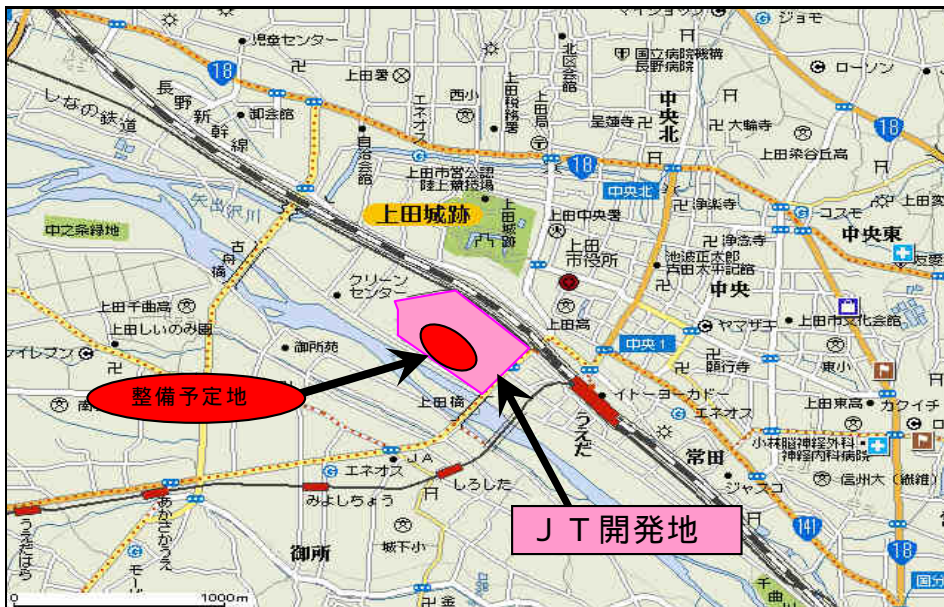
児童センター
ジョモ
国立病院機構 長野病院
ローソン
18
上田署
北区会館
しなの鉄道
長野新幹線
西小
上田税務署
上田局
中央北
御会館
エネオス
星湖寺
大輪寺
自治会館
上田市営公認 陸上競技場
上田染谷丘高
18
矢出沢川
中央北
浄楽寺
コスモ
上田城跡
上田中央署
中之条緑地
上田城跡
中央東
古舟橋
上田市役所
浄念寺
池波正太郎 真田太平記館
クリーン センター
中央
上田千曲高
上田しいのみ園
上田高
ヤマザキ
上田市文化会館
中央1
御所苑
願行寺
東小
整備予定地
イトーヨーカドー
上田橋
エネオス
上田東高
カクイチ
うえだ
小林脳神経外科・神経内科病院
常田
エネオス
JA
信州大（繊維）
ジャスコ
みよしちょう
しろした
JT開発地
あかきかうえ
141
18
御所
城下小
千曲
うえだはら
1000m